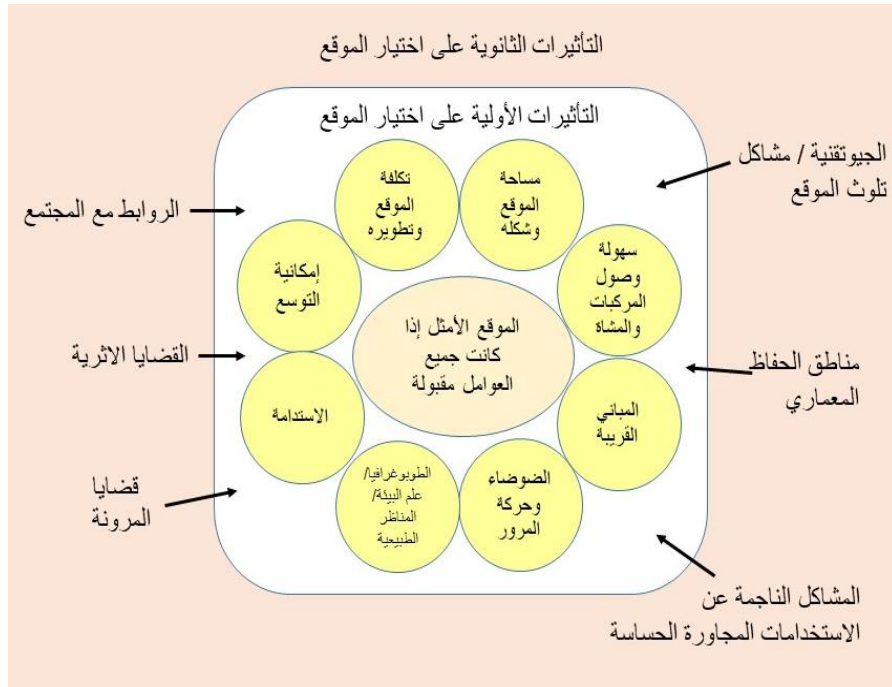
التأثيرات الثانوية على اختيار الموقع

التأثيرات الأولية على اختيار الموقع

الجيوتقنية / مشاكل تلوث الموقع

الروابط مع المجتمع

تكلفة الموقع وتطويره

مساحة الموقع وشكله

سهولة وصول المركبات والمشاة

إمكانية التوسع

الموقع الأمثل إذا كانت جميع العوامل مقبولة

القضايا الاثرية

مناطق الحفاظ المعماري

الاستدامة

المباني القريبة

الطوبوغرافيا/ علم البيئة/ المناظر الطبيعية

الضوضاء وحركة المرور

قضايا المرونة

المشاكل الناجمة عن الاستخدامات المجاورة الحساسة